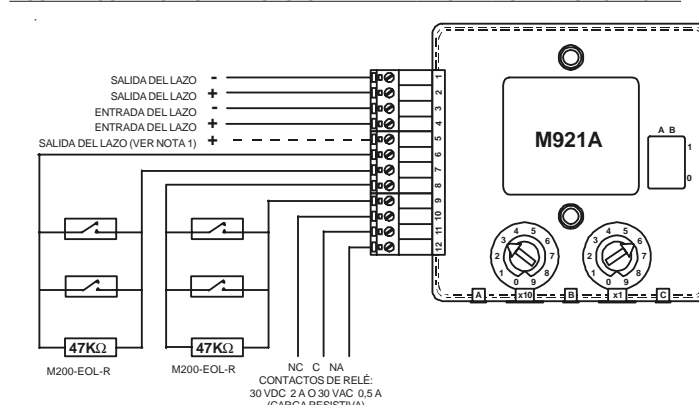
SALIDA DEL LAZO -
SALIDA DEL LAZO +
ENTRADA DEL LAZO -
ENTRADA DEL LAZO +
SALIDA DEL LAZO (VER NOTA 1) +

1
2
3
4
5
6
7
8
9
10
11
12

M921A

A B
1
0

4 5 6
3 7
2 8
1 0 9
x10

4 5 6
3 7
2 8
1 0 9
x1

A
B
C

47KΩ
M200-EOL-R

47KΩ
M200-EOL-R

NC C NA
CONTACTOS DE RELÉ:
30 VDC 2 A O 30 VAC 0,5 A
(CARGA RESISTIVA)